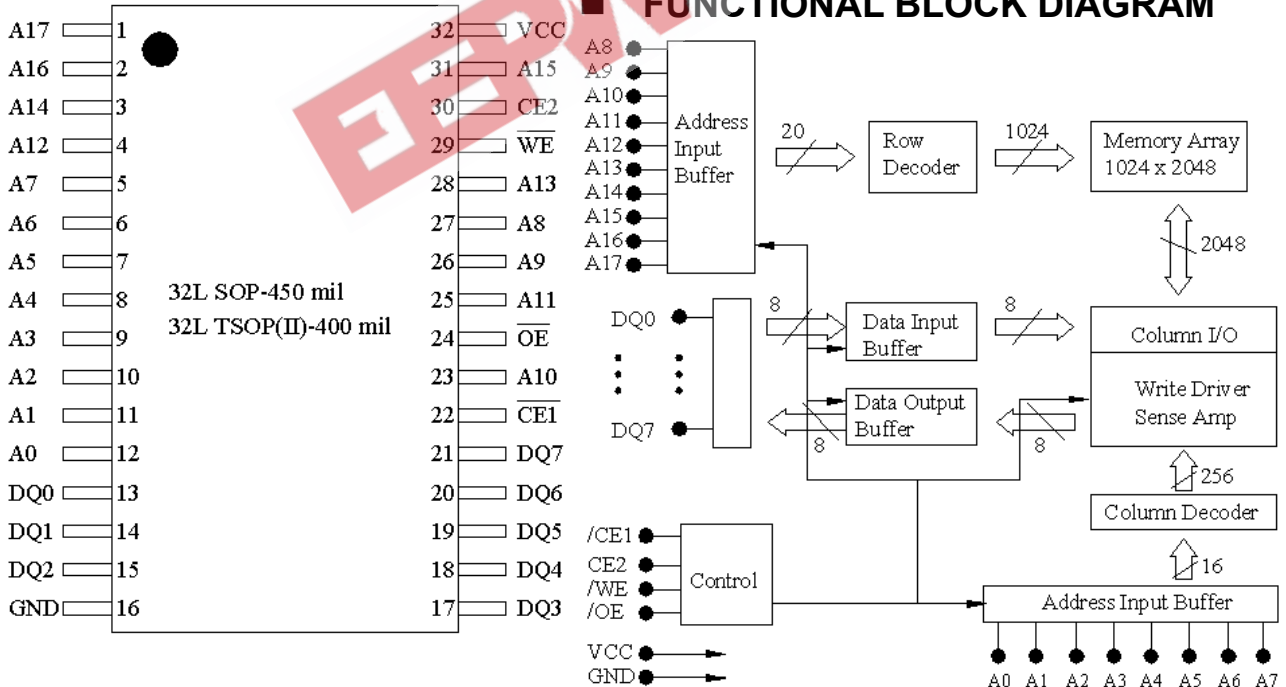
A17 1
A16 2
A14 3
A12 4
A7 5
A6 6
A5 7
A4 8
A3 9
A2 10
A1 11
A0 12
DQ0 13
DQ1 14
DQ2 15
GND 16

32 VCC
31 A15
30 CE2
29 $\overline{WE}$
28 A13
27 A8
26 A9
25 A11
24 $\overline{OE}$
23 A10
22 $\overline{CE1}$
21 DQ7
20 DQ6
19 DQ5
18 DQ4
17 DQ3

32L SOP-450 mil
32L TSOP(II)-400 mil

FUNCTIONAL BLOCK DIAGRAM

A8
A9
A10
A11
A12
A13
A14
A15
A16
A17

Address Input Buffer

20

Row Decoder

1024

Memory Array 1024 x 2048

2048

DQ0

DQ7

8

Data Input Buffer

8

Column I/O

Write Driver Sense Amp

Data Output Buffer

8

8

256

Column Decoder

16

/CE1
CE2
/WE
/OE

Control

Address Input Buffer

VCC
GND

A0 A1 A2 A3 A4 A5 A6 A7